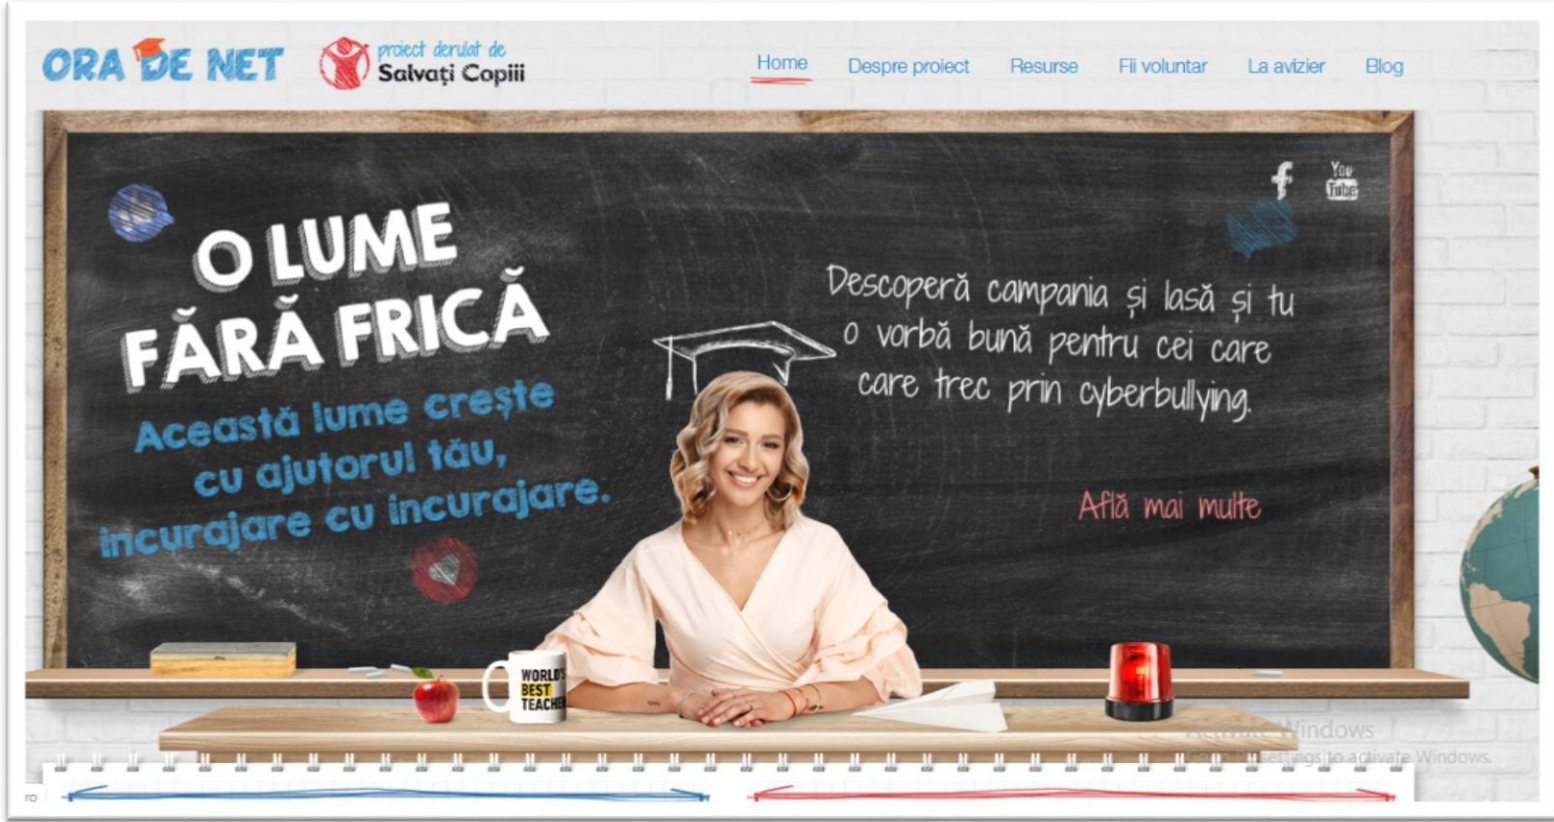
ORA DE NET

proiect derulat de Salvați Copiii

Home
Despre proiect
Resurse
Fii voluntar
La avizier
Blog

You Tube

O LUME FĂRĂ FRICĂ

Această lume crește cu ajutorul tău, incurajare cu incurajare.

Descoperă campania și lasă și tu o vorbă bună pentru cei care care trec prin cyberbullying.

Află mai multe

WORLD'S BEST TEACHER

Activate Windows
Go to Settings to activate Windows.

ro